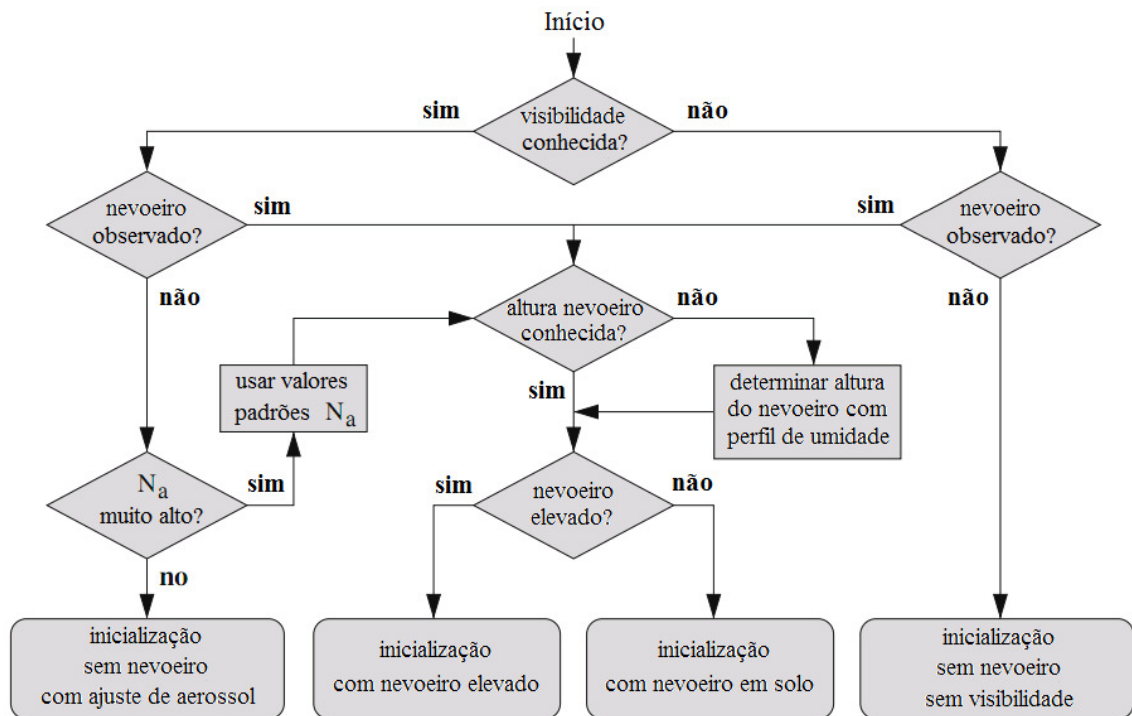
Início

sim

visibilidade conhecida?

não

nevoeiro observado?

sim

sim

nevoeiro observado?

não

altura nevoeiro conhecida?

não

não

usar valores padrões $N_a$

sim

determinar altura do nevoeiro com perfil de umidade

$N_a$ muito alto?

sim

sim

nevoeiro elevado?

não

no

inicialização sem nevoeiro com ajuste de aerossol

inicialização com nevoeiro elevado

inicialização com nevoeiro em solo

inicialização sem nevoeiro sem visibilidade